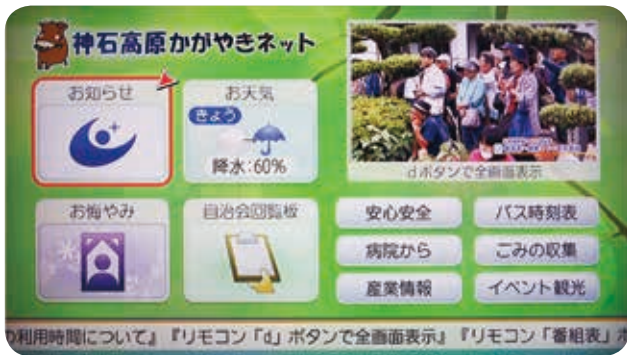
神石高原かがやきネット

お知らせ

お天気
きょう
降水:60%

dボタンで全画面表示

お悔やみ

自治会回覧板

安心安全

バス時刻表

病院から

ごみの収集

産業情報

イベント観光

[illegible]利用時間について』『リモコン「d」ボタンで全画面表示』『リモコン「番組表」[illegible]